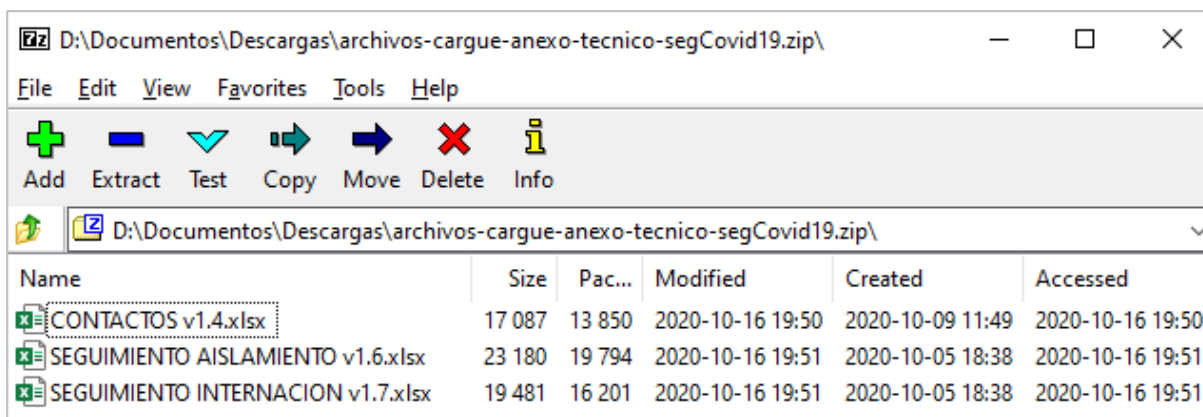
7z D:\Documentos\Descargas\archivos-cargue-anexo-tecnico-segCovid19.zip\

File Edit View Favorites Tools Help

Add Extract Test Copy Move Delete Info

D:\Documentos\Descargas\archivos-cargue-anexo-tecnico-segCovid19.zip\

| Name | Size | Pac... | Modified | Created | Accessed |
|---|---|---|---|---|---|
| CONTACTOS v1.4.xlsx | 17 087 | 13 850 | 2020-10-16 19:50 | 2020-10-09 11:49 | 2020-10-16 19:50 |
| SEGUIMIENTO AISLAMIENTO v1.6.xlsx | 23 180 | 19 794 | 2020-10-16 19:51 | 2020-10-05 18:38 | 2020-10-16 19:51 |
| SEGUIMIENTO INTERNACION v1.7.xlsx | 19 481 | 16 201 | 2020-10-16 19:51 | 2020-10-05 18:38 | 2020-10-16 19:51 |